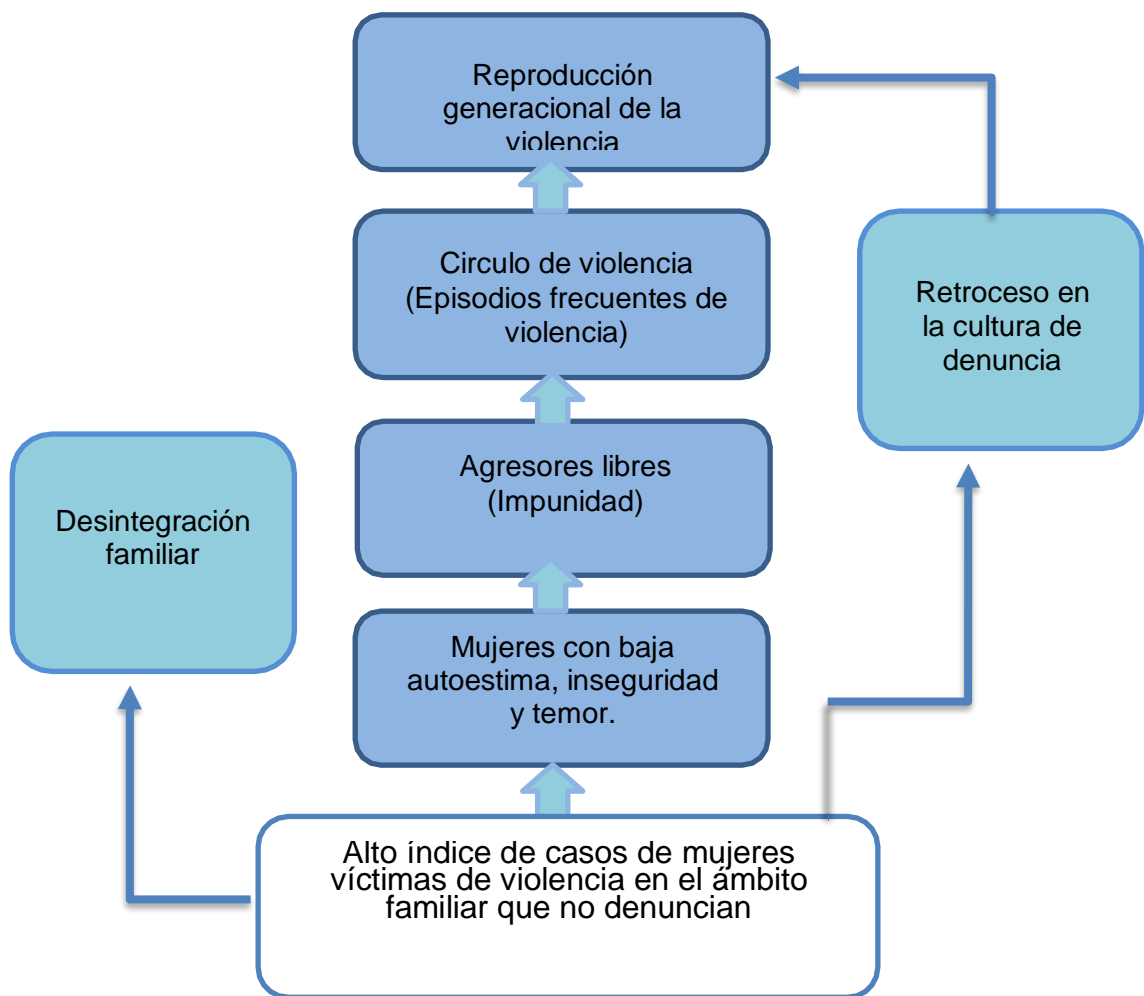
Reproducción generacional de la violencia

Circulo de violencia (Episodios frecuentes de violencia)

Retroceso en la cultura de denuncia

Agresores libres (Impunidad)

Desintegración familiar

Mujeres con baja autoestima, inseguridad y temor.

Alto índice de casos de mujeres víctimas de violencia en el ámbito familiar que no denuncian